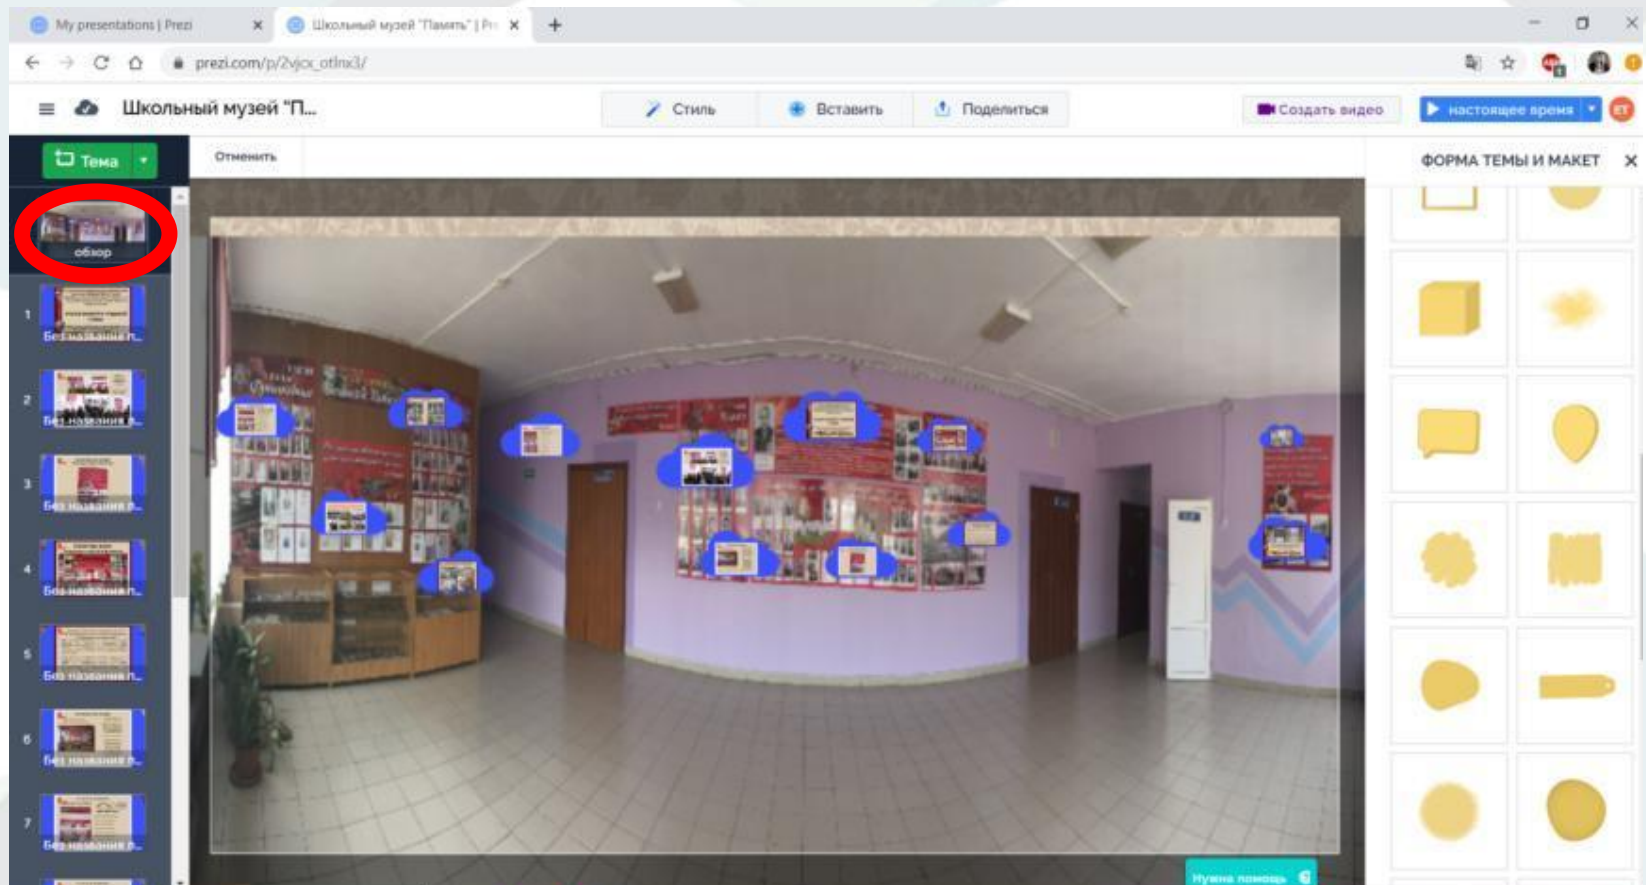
My presentations | Prezi
Школьный музей "Память" | Pr
prezi.com/p/2vjcx_otlnx3/
Школьный музей "П...
Стиль
Вставить
Поделиться
Создать видео
настоящее время
Тема
Отменить
ФОРМА ТЕМЫ И МАКЕТ
обзор
1 Без названия п...
2 Без названия п...
3 Без названия п...
4 Без названия п...
5 Без названия п...
6 Без названия п...
7 Без названия п...
Нужна помощь